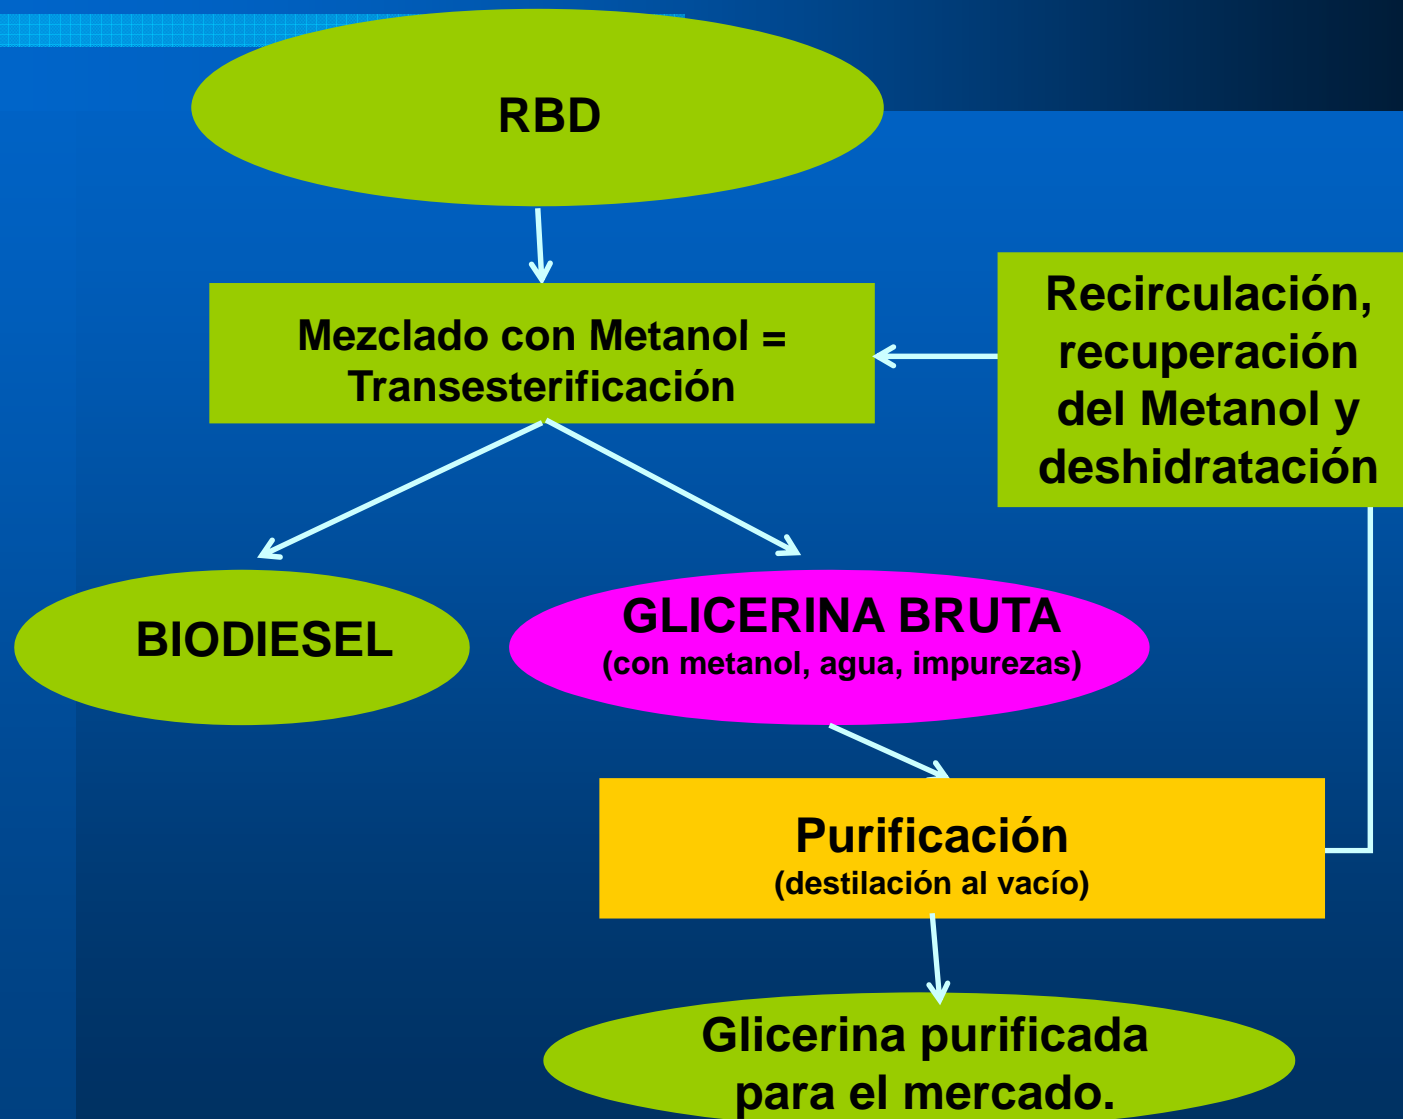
RBD

Mezclado con Metanol = Transesterificación

Recirculación, recuperación del Metanol y deshidratación

BIODIESEL

GLICERINA BRUTA
(con metanol, agua, impurezas)

Purificación
(destilación al vacío)

Glicerina purificada para el mercado.